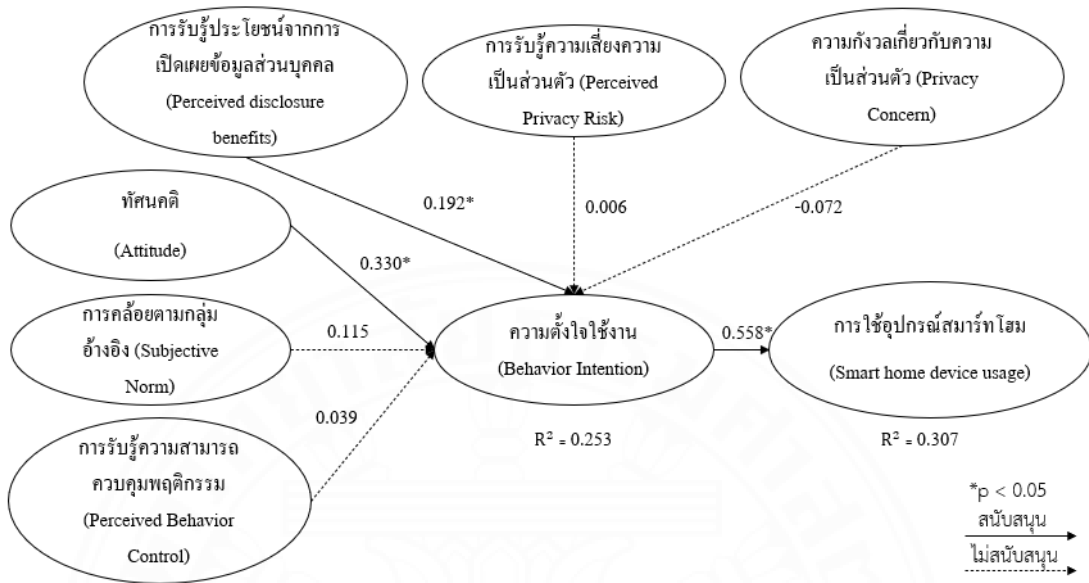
การรับรู้ประโยชน์จากการเปิดเผยข้อมูลส่วนบุคคล (Perceived disclosure benefits)

การรับรู้ความเสี่ยงความเป็นส่วนตัว (Perceived Privacy Risk)

ความกังวลเกี่ยวกับความเป็นส่วนตัว (Privacy Concern)

ทัศนคติ (Attitude)

0.192*

0.006

-0.072

0.330*

การคล้อยตามกลุ่มอ้างอิง (Subjective Norm)

0.115

ความตั้งใจใช้งาน (Behavior Intention)

0.558*

การใช้อุปกรณ์สมาร์ทโฮม (Smart home device usage)

0.039

$R^2 = 0.253$

$R^2 = 0.307$

การรับรู้ความสามารถควบคุมพฤติกรรม (Perceived Behavior Control)

*p < 0.05

สนับสนุน

ไม่สนับสนุน